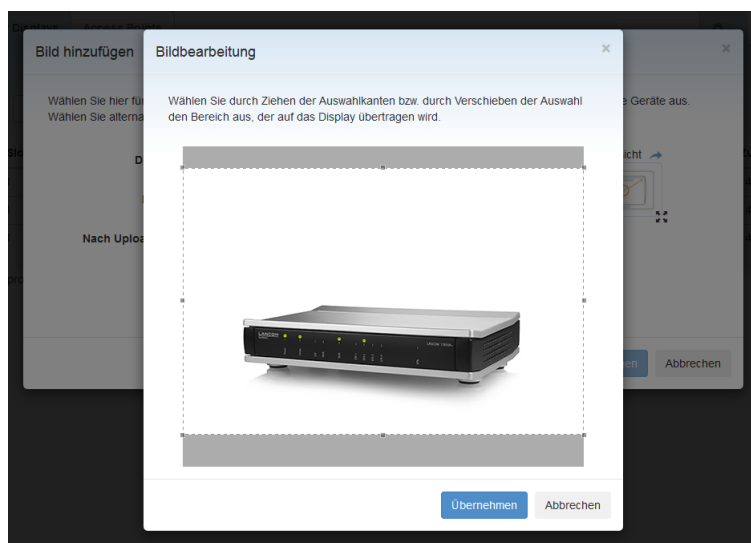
Bild hinzufügen

Wählen Sie hier fü
Wählen Sie alterna

e Geräte aus.

D

icht

Nach Uploa

Abbrechen

Bildbearbeitung

×

Wählen Sie durch Ziehen der Auswahlkanten bzw. durch Verschieben der Auswahl den Bereich aus, der auf das Display übertragen wird.

LANCOM

Übernehmen

Abbrechen